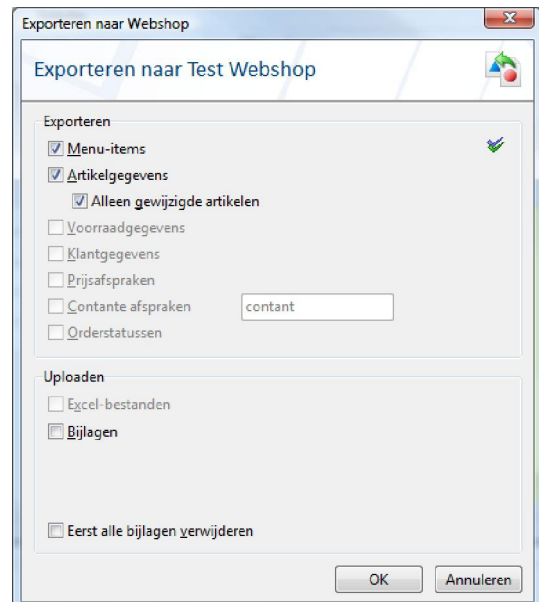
Exporteren naar Webshop

Exporteren naar Test Webshop

Exporteren

Menu-items

Artikelgegevens

Alleen gewijzigde artikelen

Voorraadgegevens

Klantgegevens

Prijsafspraken

Contante afspraken

contant

Orderstatussen

Uploaden

Excel-bestanden

Bijlagen

Eerst alle bijlagen verwijderen

OK

Annuleren